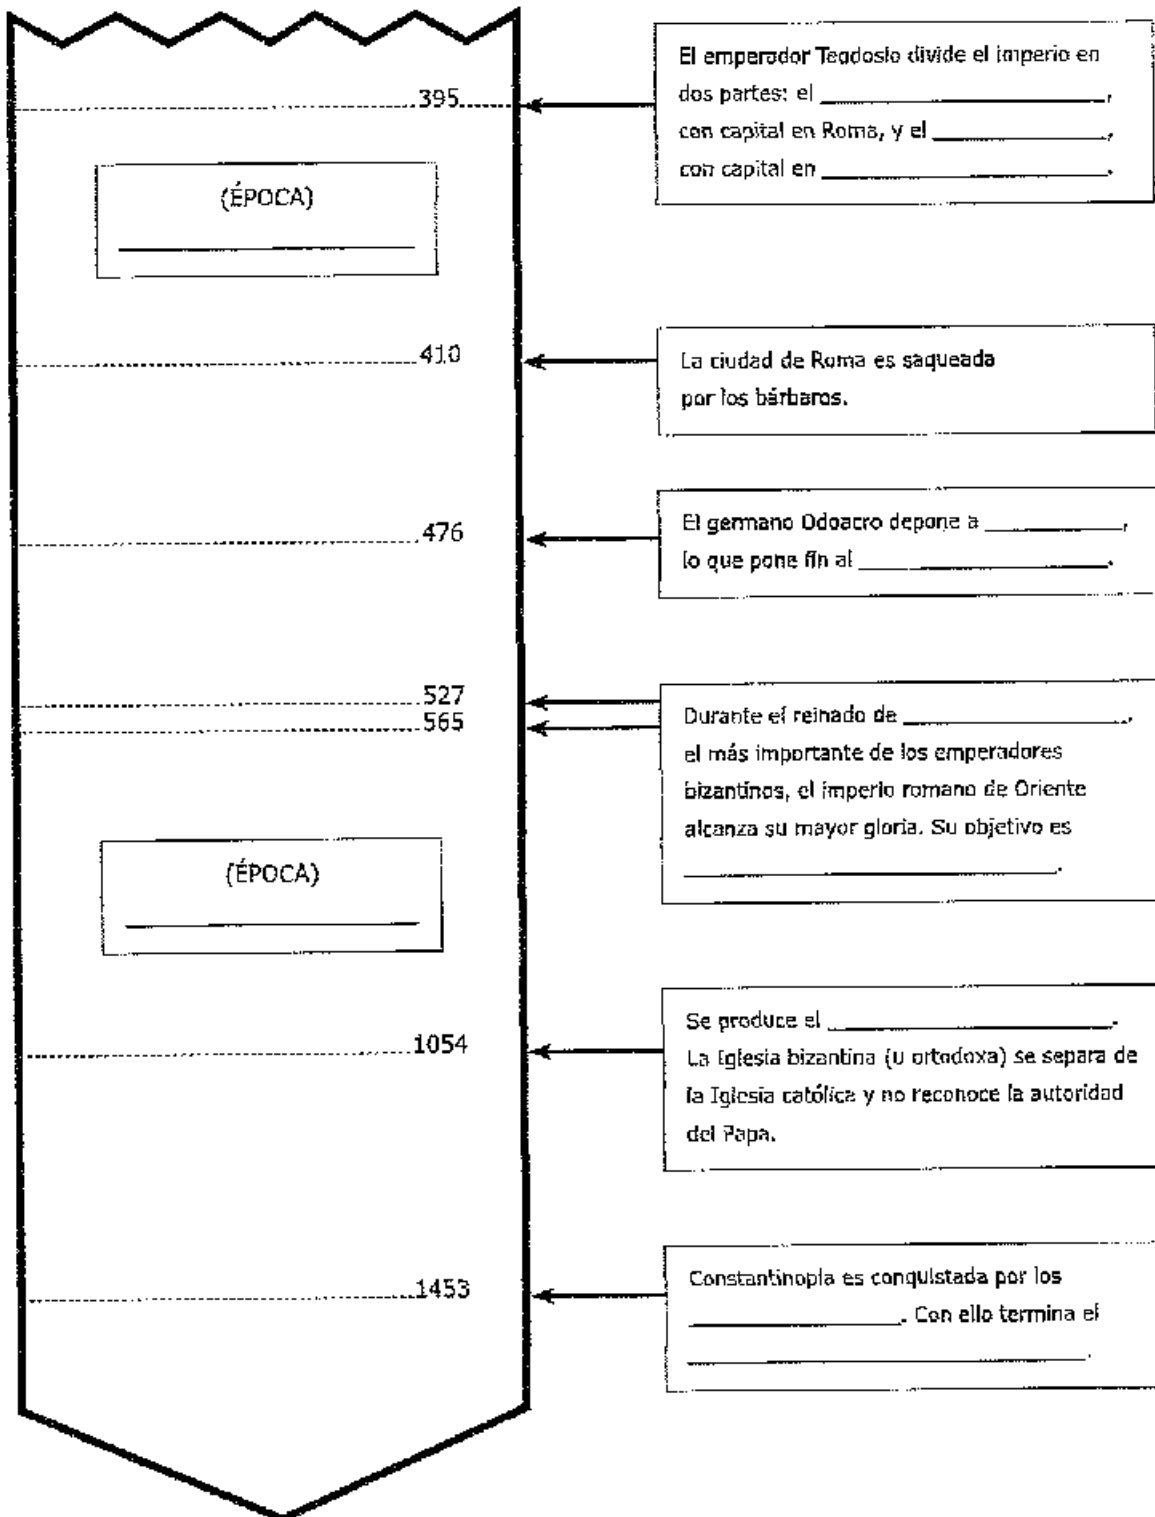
395

El emperador Teodosio divide el imperio en dos partes: el \_\_\_\_\_\_\_\_\_\_\_\_\_\_\_\_\_\_\_\_, con capital en Roma, y el \_\_\_\_\_\_\_\_\_\_\_\_\_\_, con capital en \_\_\_\_\_\_\_\_\_\_\_\_\_\_\_\_\_\_\_\_.

(ÉPOCA)

\_\_\_\_\_\_\_\_\_\_\_\_\_\_\_\_\_\_\_\_

410

La ciudad de Roma es saqueada por los bárbaros.

476

El germano Odoacro depone a \_\_\_\_\_\_\_\_\_\_\_\_, lo que pone fin al \_\_\_\_\_\_\_\_\_\_\_\_\_\_\_\_\_\_\_\_.

527

565

Durante el reinado de \_\_\_\_\_\_\_\_\_\_\_\_\_\_\_\_\_\_\_\_, el más importante de los emperadores bizantinos, el imperio romano de Oriente alcanza su mayor gloria. Su objetivo es \_\_\_\_\_\_\_\_\_\_\_\_\_\_\_\_\_\_\_\_\_\_\_\_\_\_\_\_.

(ÉPOCA)

\_\_\_\_\_\_\_\_\_\_\_\_\_\_\_\_\_\_\_\_

1054

Se produce el \_\_\_\_\_\_\_\_\_\_\_\_\_\_\_\_\_\_\_\_\_\_\_\_. La Iglesia bizantina (u ortodoxa) se separa de la Iglesia católica y no reconoce la autoridad del Papa.

1453

Constantinopla es conquistada por los \_\_\_\_\_\_\_\_\_\_\_\_\_\_\_\_\_\_. Con ello termina el \_\_\_\_\_\_\_\_\_\_\_\_\_\_\_\_\_\_\_\_\_\_\_\_\_\_\_\_.